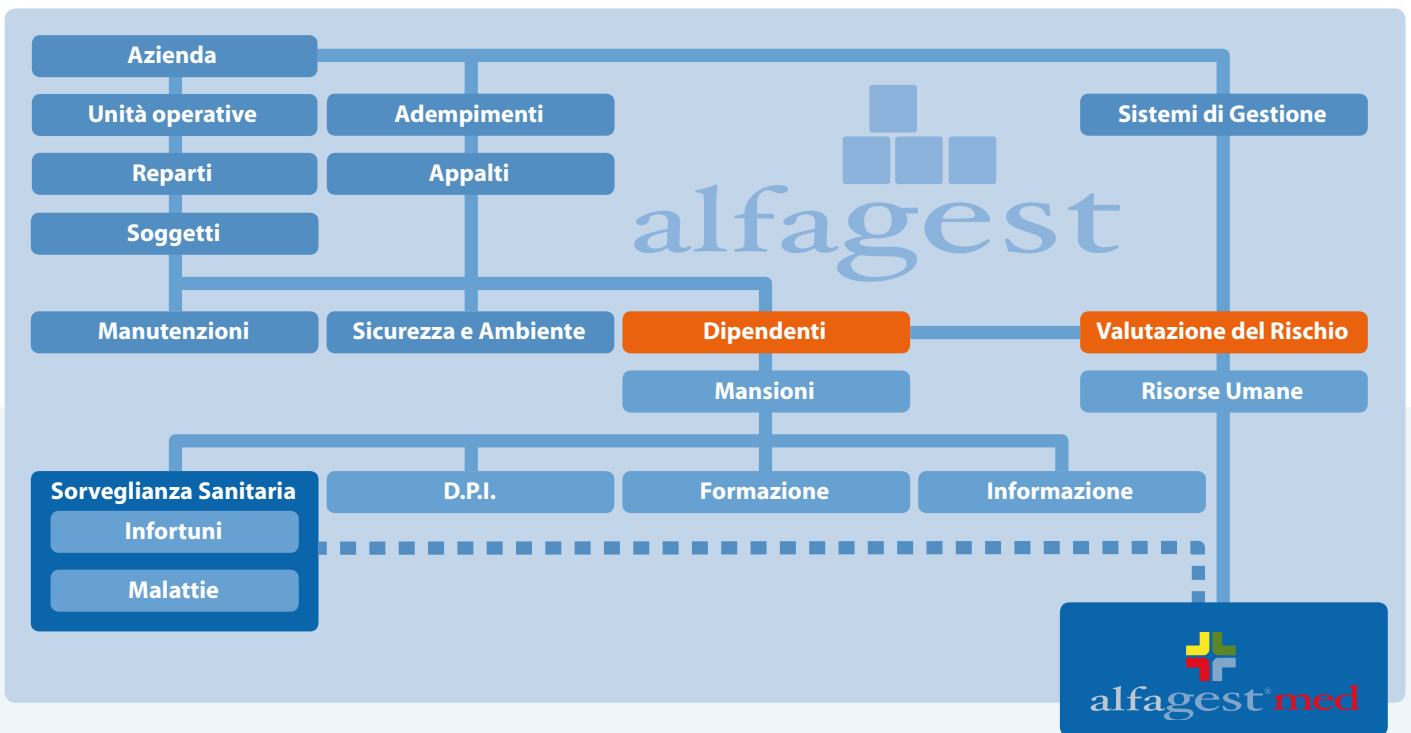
Azienda

Unità operative

Reparti

Soggetti

Adempimenti

Appalti

alfagest

Sistemi di Gestione

Manutenzioni

Sicurezza e Ambiente

Dipendenti

Valutazione del Rischio

Mansioni

Risorse Umane

Sorveglianza Sanitaria

Infortuni

Malattie

D.P.I.

Formazione

Informazione

alfagest®med